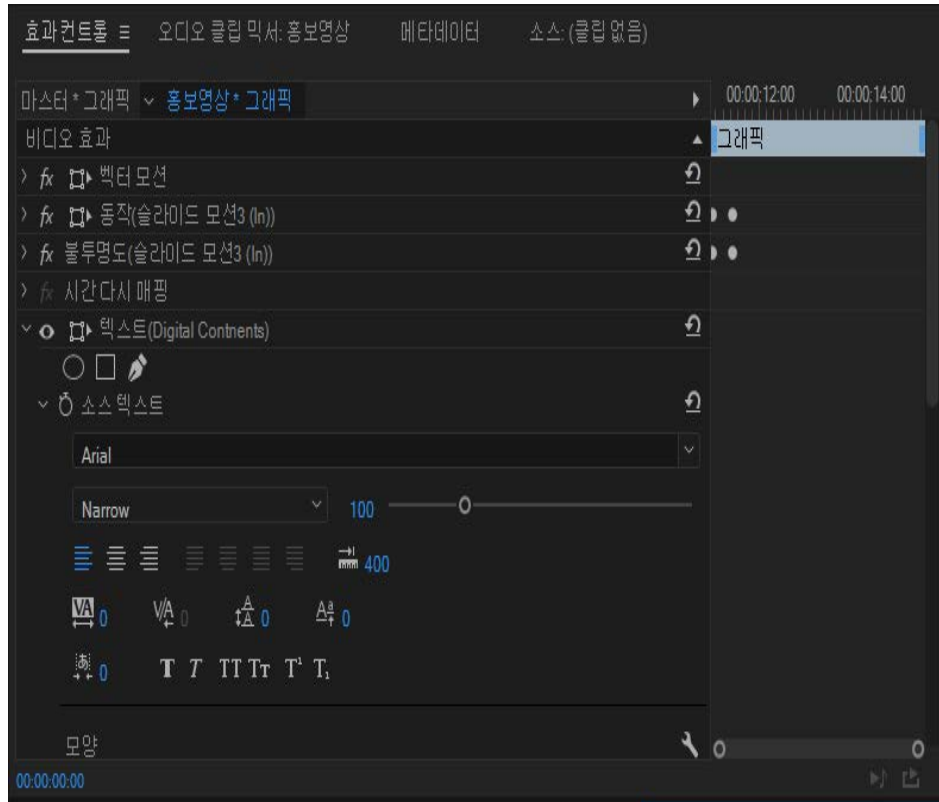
효과 컨트롤 ≡ 오디오 클립 믹서: 홍보영상 메타데이터 소스: (클립 없음)

마스터 * 그래픽 ∨ 홍보영상 * 그래픽

00:00:12:00 00:00:14:00

비디오 효과

그래픽

fx 벡터 모션

fx 동작(슬라이드 모션3 (In))

fx 불투명도(슬라이드 모션3 (In))

fx 시간 다시 매핑

텍스트(Digital Contnents)

소스 텍스트

Arial

Narrow

100

400

0 0 0 0

0

T T TT Tr T¹ T₁

모양

00:00:00:00